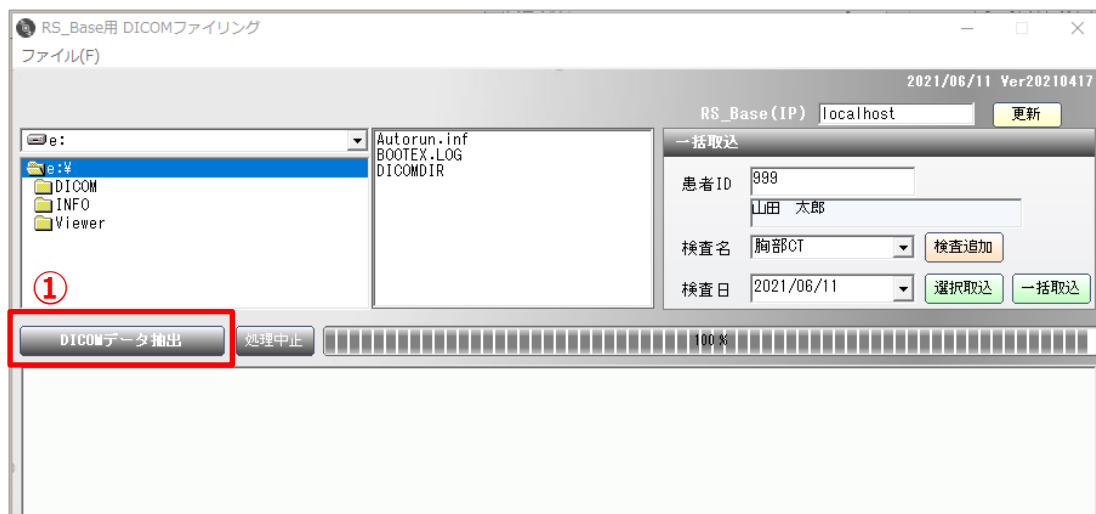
RS_Base用 DICOMファイリング

ファイル(F)

2021/06/11 Ver20210417

RS_Base(IP) localhost 更新

e:

e:¥
DICOM
INFO
Viewer

Autorun.inf
BOOTEX.LOG
DICOMDIR

一括取込

患者ID 999
山田　太郎

検査名 胸部CT 検査追加

検査日 2021/06/11 選択取込 一括取込

①

DICOMデータ抽出 処理中止 100 %